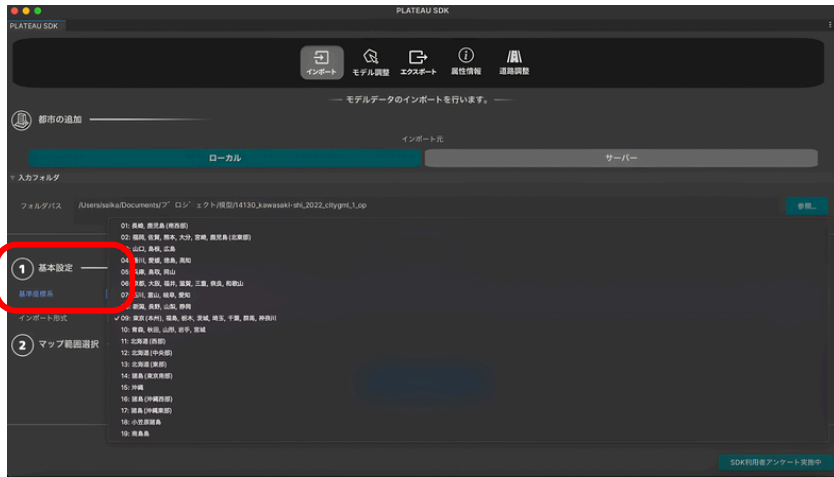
PLATEAU SDK
PLATEAU SDK

インポート モデル調整 エクスポート 属性情報 道路調整

— モデルデータのインポートを行います。—

都市の追加

インポート元

ローカル
サーバー

▽ 入力フォルダ

フォルダパス /Users/saika/Documents/プロジェクト/検証/14130_kawasaki-shi_2022_citygml_1_op

参照...

1 基本設定

基準座標系

インポート形式

2 マップ範囲選択

01: 長崎, 鹿児島 (南西部)
02: 福岡, 佐賀, 熊本, 大分, 宮崎, 鹿児島 (北東部)
03: 山口, 島根, 広島
04: 香川, 愛媛, 徳島, 高知
05: 兵庫, 鳥取, 岡山
06: 京都, 大阪, 福井, 滋賀, 三重, 奈良, 和歌山
07: 石川, 富山, 岐阜, 愛知
08: 新潟, 長野, 山梨, 静岡
✓ 09: 東京 (本州), 福島, 栃木, 茨城, 埼玉, 千葉, 群馬, 神奈川
10: 青森, 秋田, 山形, 岩手, 宮城
11: 北海道 (西部)
12: 北海道 (中央部)
13: 北海道 (東部)
14: 諸島 (東京南部)
15: 沖縄
16: 諸島 (沖縄西部)
17: 諸島 (沖縄東部)
18: 小笠原諸島
19: 南鳥島

SDK利用者アンケート実施中